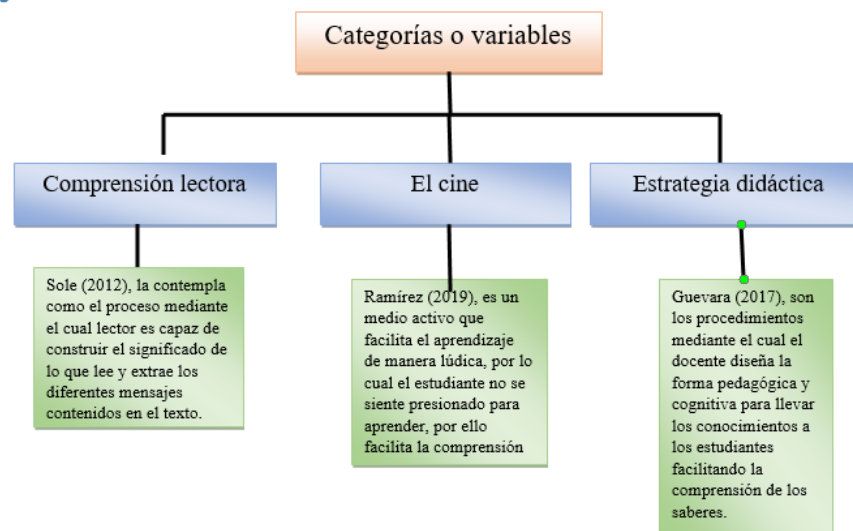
Categorías o variables

Comprensión lectora

El cine

Estrategia didáctica

Sole (2012), la contempla como el proceso mediante el cual lector es capaz de construir el significado de lo que lee y extrae los diferentes mensajes contenidos en el texto.

Ramírez (2019), es un medio activo que facilita el aprendizaje de manera lúdica, por lo cual el estudiante no se siente presionado para aprender, por ello facilita la comprensión

Guevara (2017), son los procedimientos mediante el cual el docente diseña la forma pedagógica y cognitiva para llevar los conocimientos a los estudiantes facilitando la comprensión de los saberes.